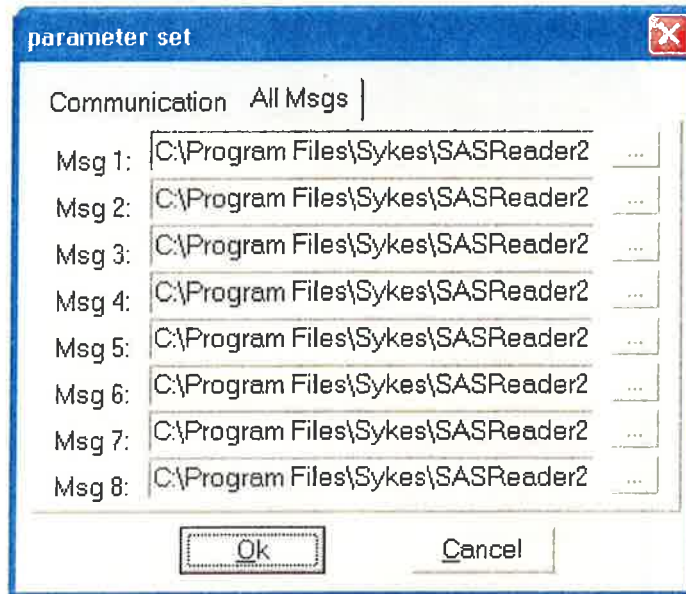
parameter set

Communication All Msgs

Msg 1: C:\Program Files\Sykes\SASReader2 ...
Msg 2: C:\Program Files\Sykes\SASReader2 ...
Msg 3: C:\Program Files\Sykes\SASReader2 ...
Msg 4: C:\Program Files\Sykes\SASReader2 ...
Msg 5: C:\Program Files\Sykes\SASReader2 ...
Msg 6: C:\Program Files\Sykes\SASReader2 ...
Msg 7: C:\Program Files\Sykes\SASReader2 ...
Msg 8: C:\Program Files\Sykes\SASReader2 ...

Ok Cancel